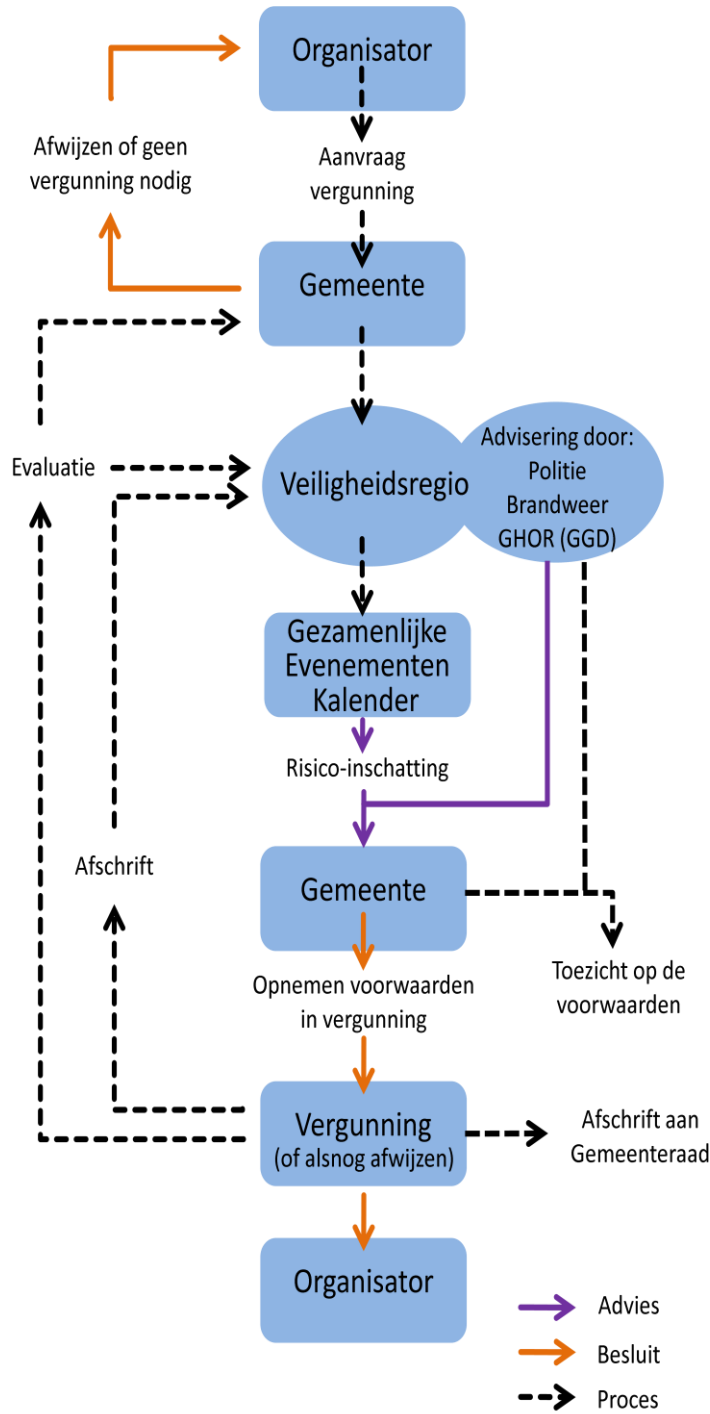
Organisator

Afwijzen of geen vergunning nodig

Aanvraag vergunning

Gemeente

Evaluatie

Veiligheidsregio

Advisering door:
Politie
Brandweer
GHOR (GGD)

Gezamenlijke Evenementen Kalender

Risico-inschatting

Afschrift

Gemeente

Opnemen voorwaarden in vergunning

Toezicht op de voorwaarden

Vergunning
(of alsnog afwijzen)

Afschrift aan Gemeenteraad

Organisator

Advies
Besluit
Proces